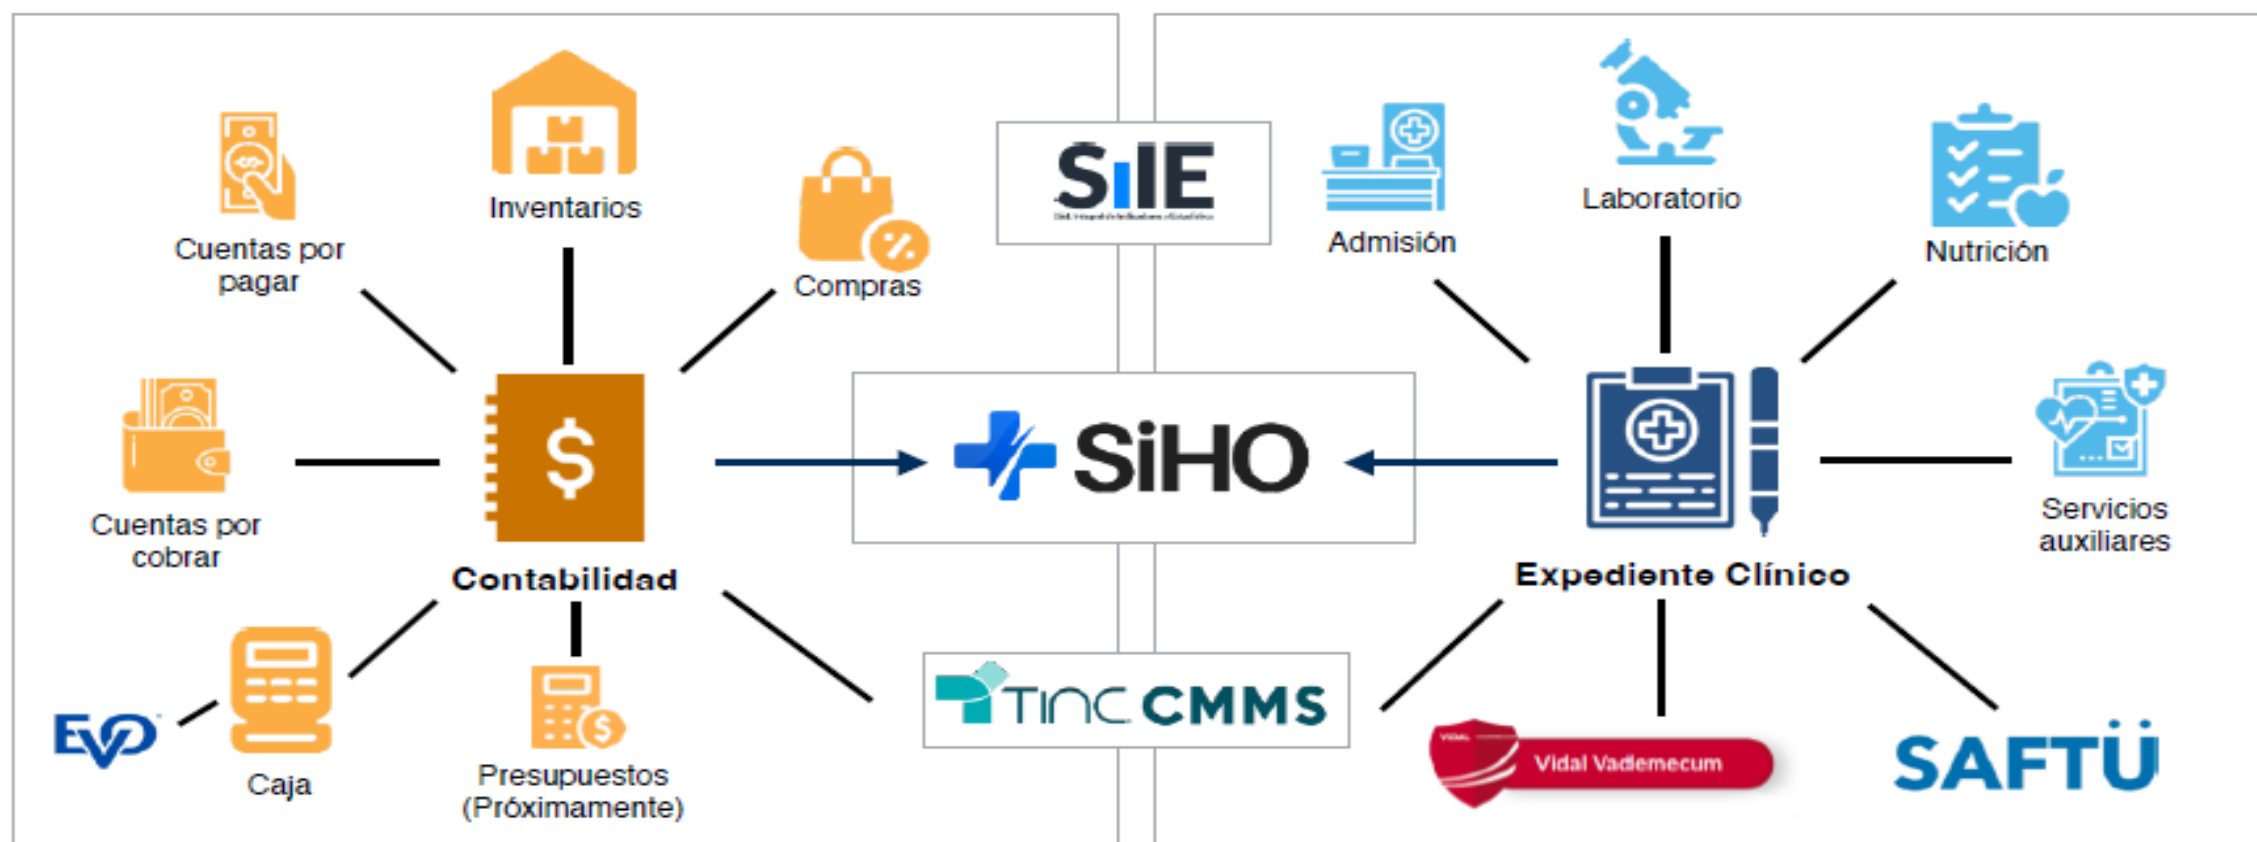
Inventarios

Cuentas por pagar

Compras

SIIE

Admisión

Laboratorio

Nutrición

Cuentas por cobrar

Contabilidad

SiHO

Expediente Clínico

Servicios auxiliares

EVO

Caja

Presupuestos (Próximamente)

TINC CMMS

Vidal Vademecum

SAFTÜ